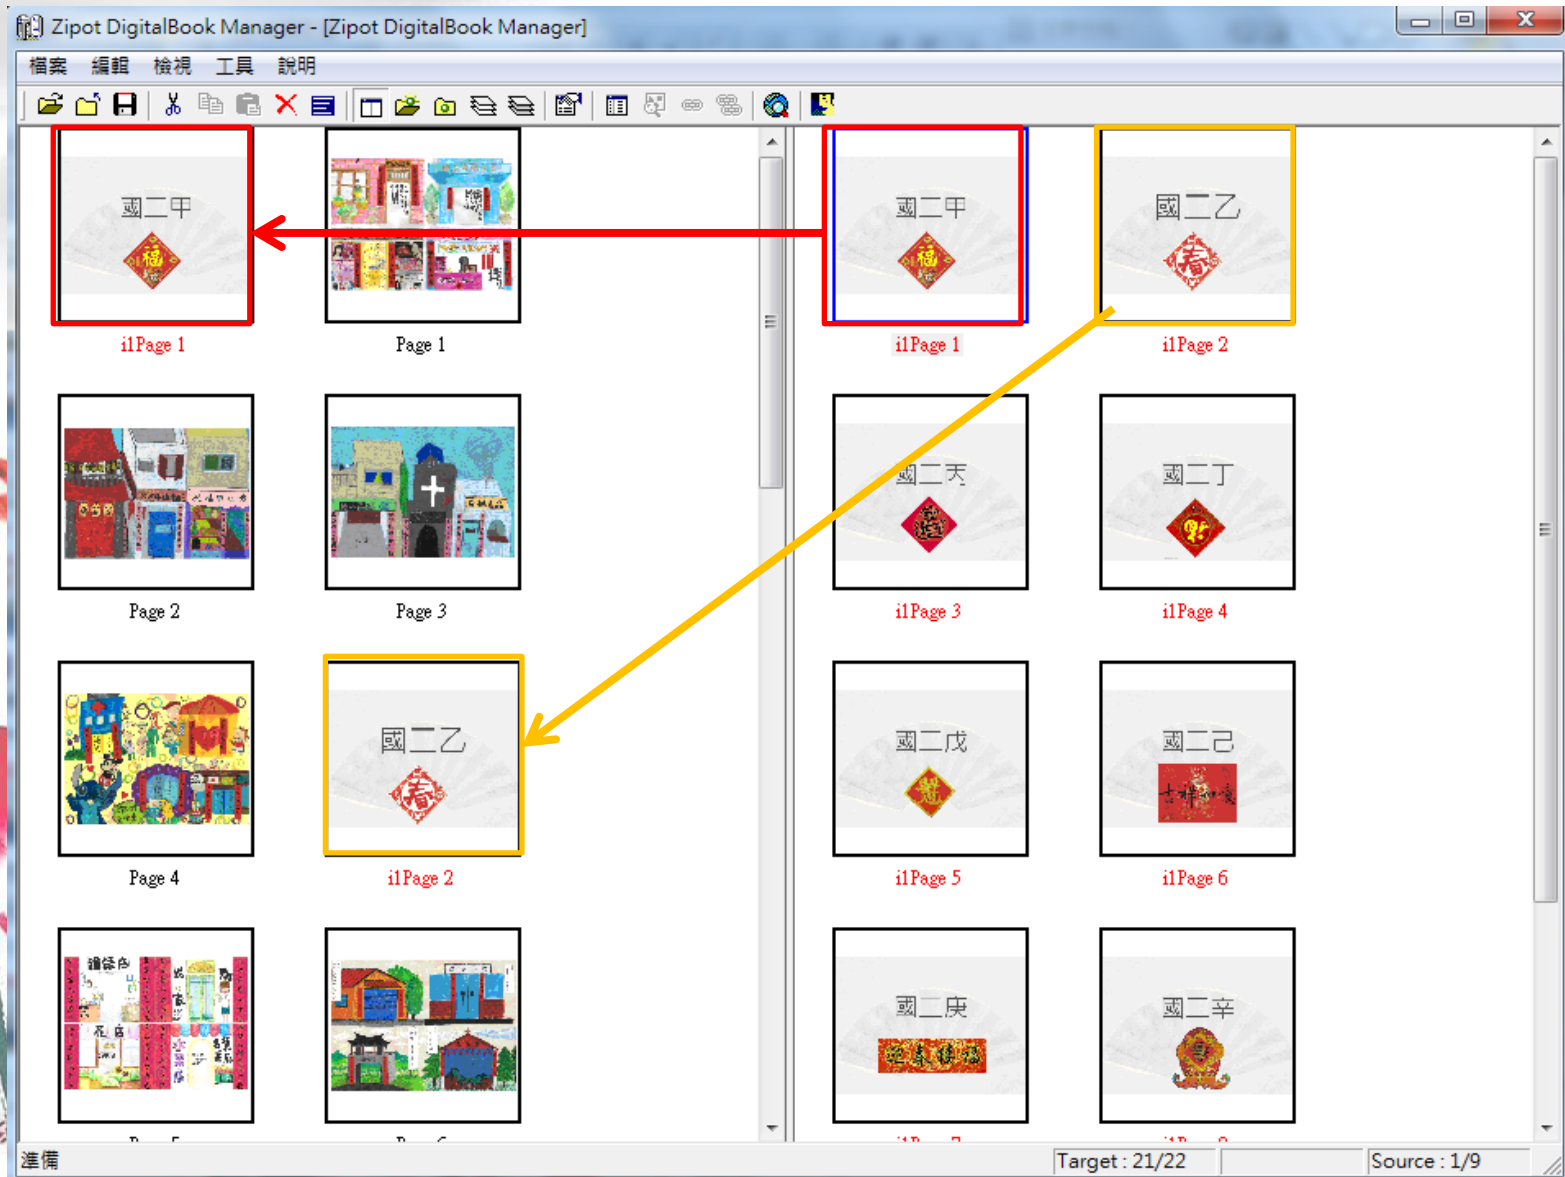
Zipot DigitalBook Manager - [Zipot DigitalBook Manager]

檔案 編輯 檢視 工具 說明

國二甲
福
i1Page 1

Page 1

國二甲
福
i1Page 1

國二乙
春
i1Page 2

Page 2

Page 3

國二丙
i1Page 3

國二丁
i1Page 4

Page 4

國二乙
春
i1Page 2

國二戊
i1Page 5

國二己
i1Page 6

國二庚

國二辛

準備

Target : 21/22

Source : 1/9